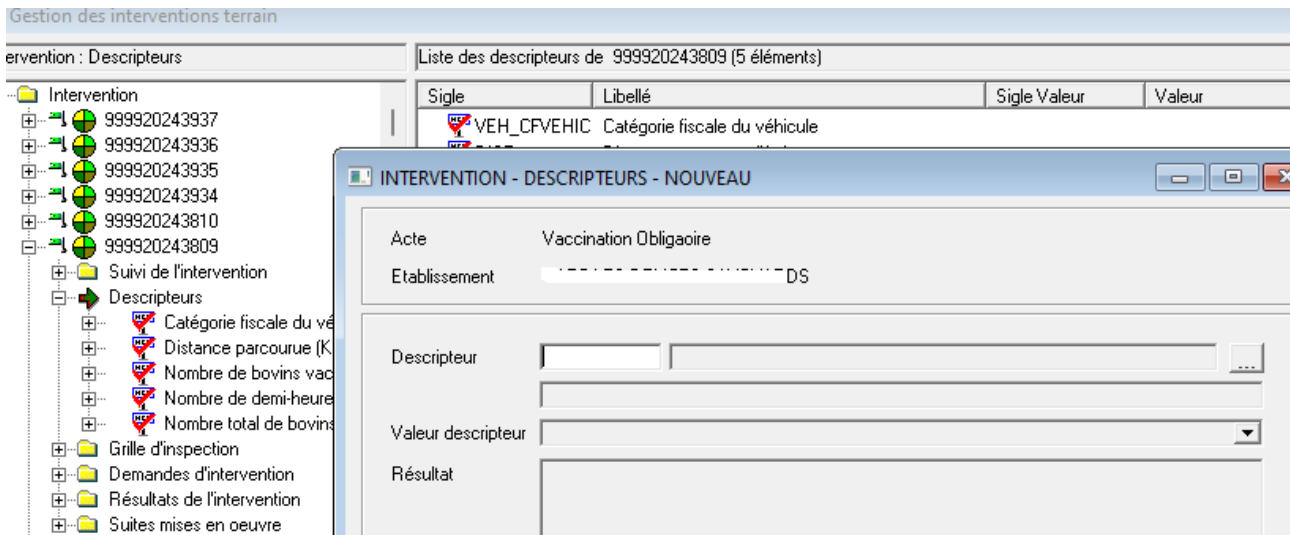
Gestion des interventions terrain

ervention : Descripteurs

Intervention
999920243937
999920243936
999920243935
999920243934
999920243810
999920243809
Suivi de l'intervention
Descripteurs
Catégorie fiscale du vé
Distance parcourue (K
Nombre de bovins vac
Nombre de demi-heure
Nombre total de bovins
Grille d'inspection
Demandes d'intervention
Résultats de l'intervention
Suites mises en oeuvre

Liste des descripteurs de 999920243809 (5 éléments)

| Sigle | Libellé | Sigle Valeur | Valeur |
|---|---|---|---|
| VEH_CFVEHIC | Catégorie fiscale du véhicule | | |

INTERVENTION - DESCRIPTEURS - NOUVEAU

Acte Vaccination Obligaoire
Etablissement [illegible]DS

Descripteur ...

Valeur descripteur

Résultat